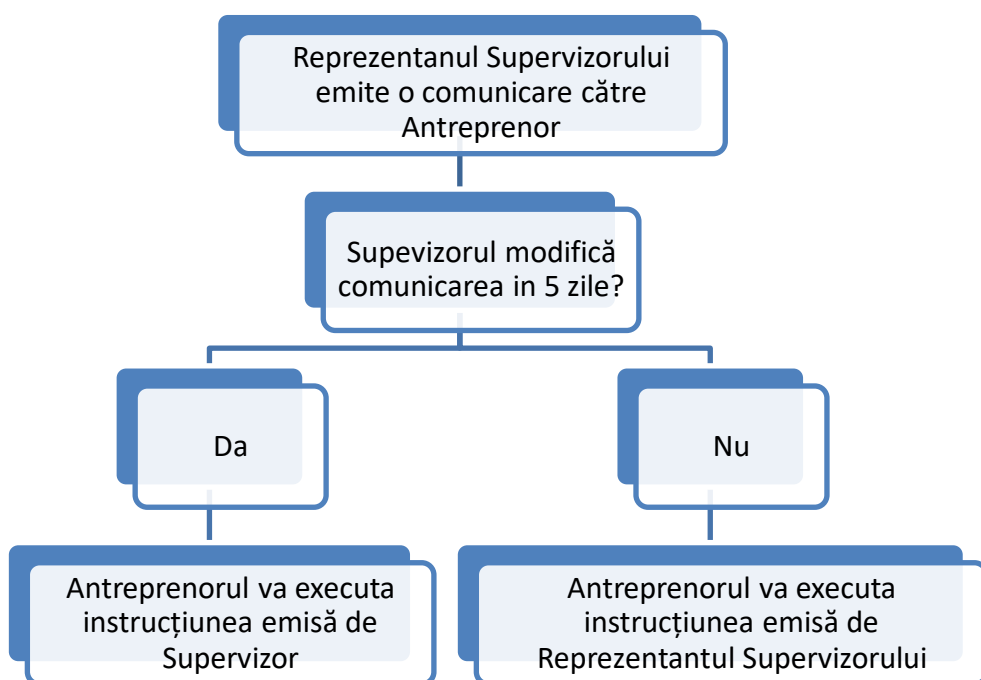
Reprezentanul Supervizorului emite o comunicare către Antreprenor

Supevizorul modifică comunicarea in 5 zile?

Da

Nu

Antreprenorul va executa instrucțiunea emisă de Supervizor

Antreprenorul va executa instrucțiunea emisă de Reprezentantul Supervizorului